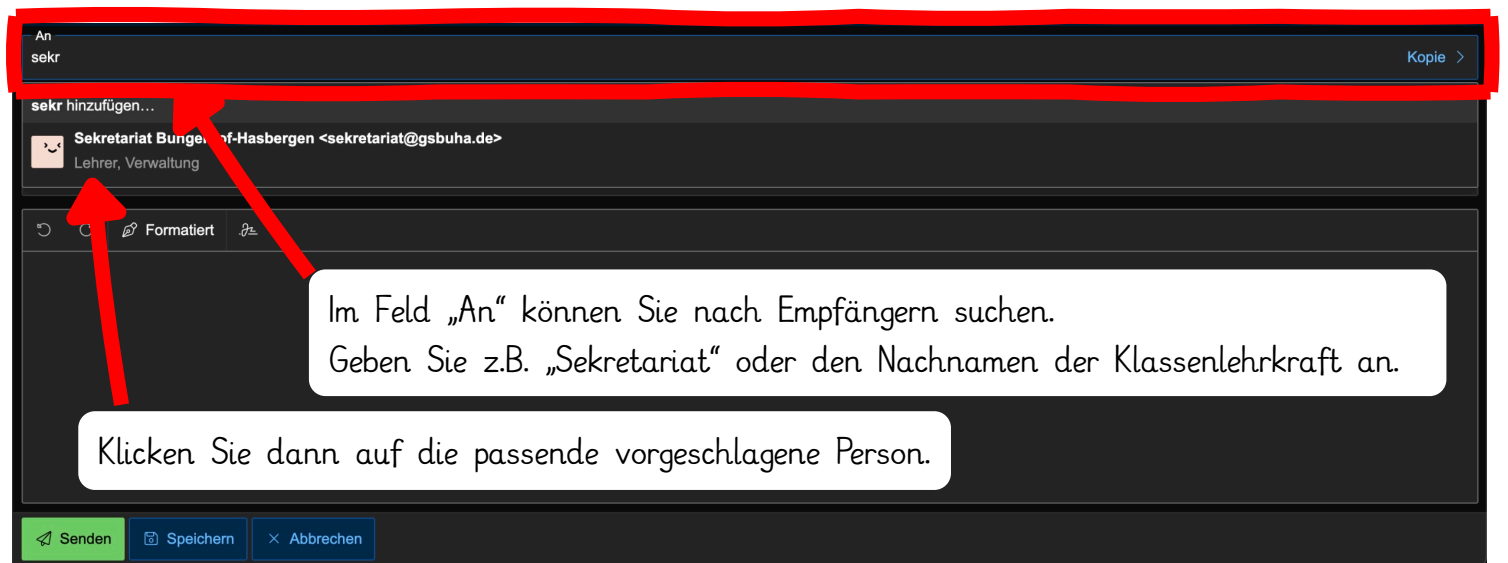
An
sekr
Kopie >

sekr hinzufügen…

Sekretariat Bunge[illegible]of-Hasbergen <sekretariat@gsbuha.de>
Lehrer, Verwaltung

Formatiert

Im Feld „An“ können Sie nach Empfängern suchen.
Geben Sie z.B. „Sekretariat“ oder den Nachnamen der Klassenlehrkraft an.

Klicken Sie dann auf die passende vorgeschlagene Person.

Senden
Speichern
Abbrechen